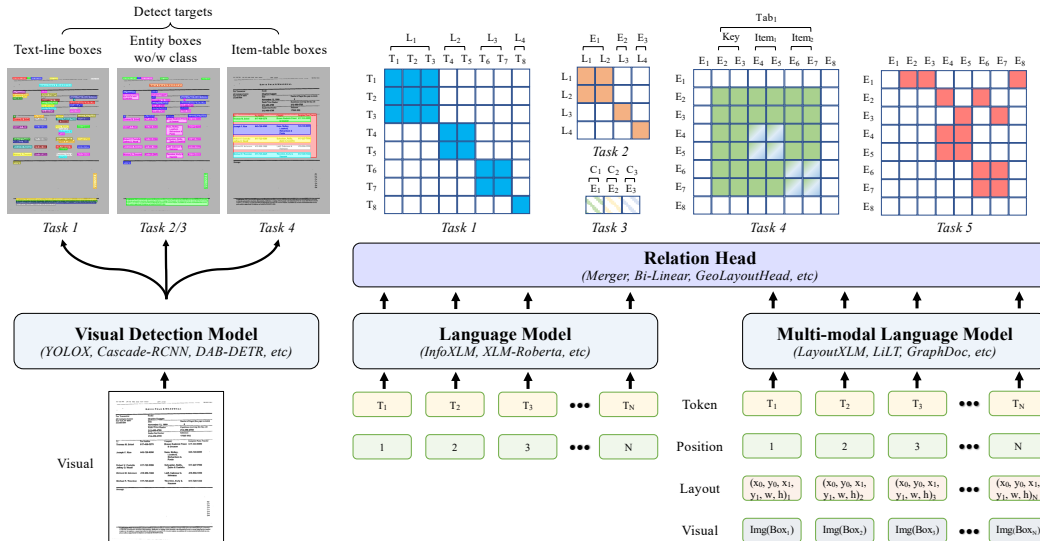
Detect targets

Text-line boxes

Entity boxes wo/w class

Item-table boxes

Task 1

Task 2/3

Task 4

L$_1$ L$_2$ L$_3$ L$_4$

T$_1$ T$_2$ T$_3$ T$_4$ T$_5$ T$_6$ T$_7$ T$_8$

T$_1$
T$_2$
T$_3$
T$_4$
T$_5$
T$_6$
T$_7$
T$_8$

Task 1

E$_1$ E$_2$ E$_3$

L$_1$ L$_2$ L$_3$ L$_4$

L$_1$
L$_2$
L$_3$
L$_4$

Task 2

C$_1$ C$_2$ C$_3$

E$_1$ E$_2$ E$_3$

Task 3

Tab$_1$

Key Item$_1$ Item$_2$

E$_1$ E$_2$ E$_3$ E$_4$ E$_5$ E$_6$ E$_7$ E$_8$

E$_1$
E$_2$
E$_3$
E$_4$
E$_5$
E$_6$
E$_7$
E$_8$

Task 4

E$_1$ E$_2$ E$_3$ E$_4$ E$_5$ E$_6$ E$_7$ E$_8$

E$_1$
E$_2$
E$_3$
E$_4$
E$_5$
E$_6$
E$_7$
E$_8$

Task 5

Relation Head
(Merger, Bi-Linear, GeoLayoutHead, etc)

Visual Detection Model
(YOLOX, Cascade-RCNN, DAB-DETR, etc)

Language Model
(InfoXLM, XLM-Roberta, etc)

Multi-modal Language Model
(LayoutXLM, LiLT, GraphDoc, etc)

Visual

T$_1$ T$_2$ T$_3$ ••• T$_N$

1 2 3 ••• N

Token T$_1$ T$_2$ T$_3$ ••• T$_N$

Position 1 2 3 ••• N

Layout (x$_0$, y$_0$, x$_1$, y$_1$, w, h)$_1$ (x$_0$, y$_0$, x$_1$, y$_1$, w, h)$_2$ (x$_0$, y$_0$, x$_1$, y$_1$, w, h)$_3$ ••• (x$_0$, y$_0$, x$_1$, y$_1$, w, h)$_N$

Visual Img(Box$_1$) Img(Box$_2$) Img(Box$_3$) ••• Img(Box$_N$)